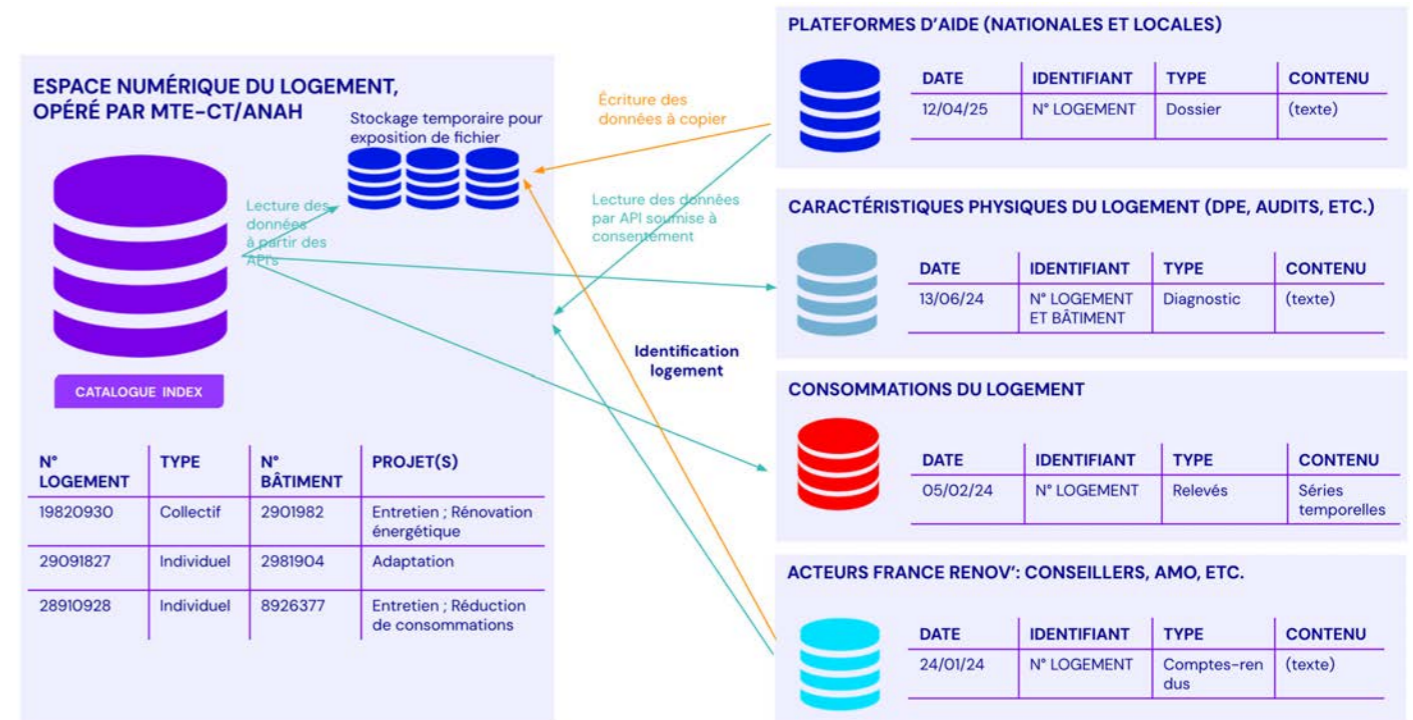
ESPACE NUMÉRIQUE DU LOGEMENT, OPÉRÉ PAR MTE-CT/ANAH

Stockage temporaire pour exposition de fichier

Lecture des données à partir des APIs

CATALOGUE INDEX

| N° LOGEMENT | TYPE | N° BÂTIMENT | PROJET(S) |
|---|---|---|---|
| 19820930 | Collectif | 2901982 | Entretien ; Rénovation énergétique |
| 29091827 | Individuel | 2981904 | Adaptation |
| 28910928 | Individuel | 8926377 | Entretien ; Réduction de consommations |

Écriture des données à copier

Lecture des données par API soumise à consentement

Identification logement

PLATEFORMES D'AIDE (NATIONALES ET LOCALES)

| DATE | IDENTIFIANT | TYPE | CONTENU |
|---|---|---|---|
| 12/04/25 | N° LOGEMENT | Dossier | (texte) |

CARACTÉRISTIQUES PHYSIQUES DU LOGEMENT (DPE, AUDITS, ETC.)

| DATE | IDENTIFIANT | TYPE | CONTENU |
|---|---|---|---|
| 13/06/24 | N° LOGEMENT ET BÂTIMENT | Diagnostic | (texte) |

CONSOMMATIONS DU LOGEMENT

| DATE | IDENTIFIANT | TYPE | CONTENU |
|---|---|---|---|
| 05/02/24 | N° LOGEMENT | Relevés | Séries temporelles |

ACTEURS FRANCE RENOV': CONSEILLERS, AMO, ETC.

| DATE | IDENTIFIANT | TYPE | CONTENU |
|---|---|---|---|
| 24/01/24 | N° LOGEMENT | Comptes-rendus | (texte) |